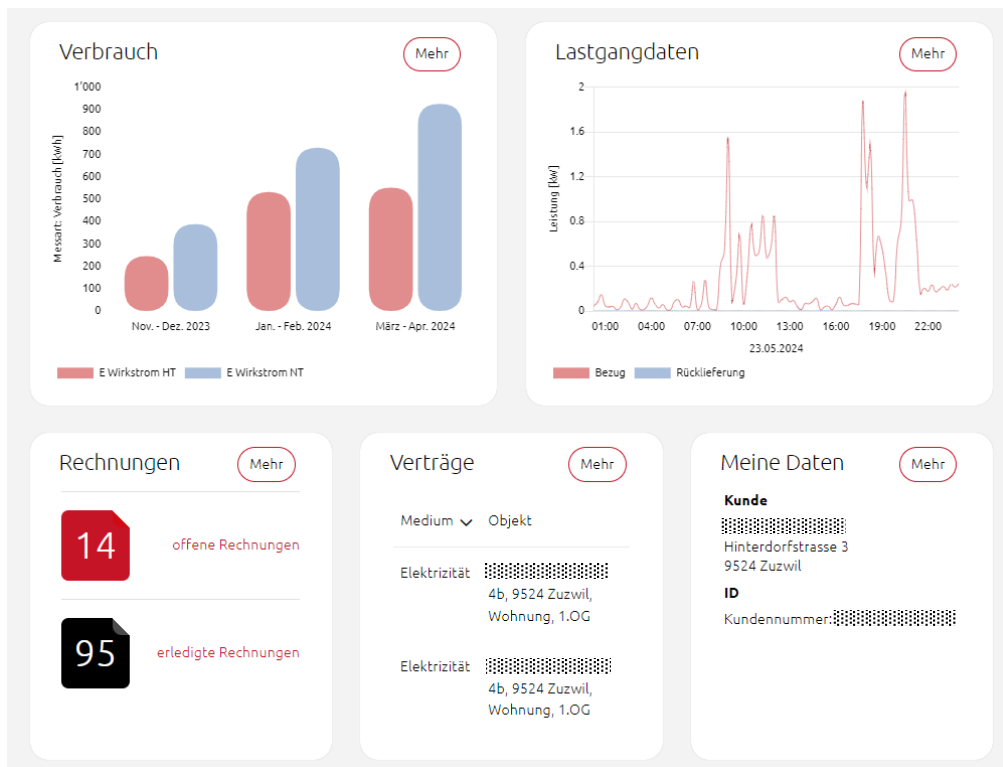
Verbrauch

Mehr

Messart: Verbrauch [kWh]

1'000
900
800
700
600
500
400
300
200
100
0

Nov. - Dez. 2023
Jan. - Feb. 2024
März - Apr. 2024

E Wirkstrom HT
E Wirkstrom NT

Lastgangdaten

Mehr

Leistung [kW]

2
1.6
1.2
0.8
0.4
0

01:00
04:00
07:00
10:00
13:00
16:00
19:00
22:00

23.05.2024

Bezug
Rücklieferung

Rechnungen

Mehr

14
offene Rechnungen

95
erledigte Rechnungen

Verträge

Mehr

Medium
Objekt

Elektrizität
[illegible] 4b, 9524 Zuzwil, Wohnung, 1.OG

Elektrizität
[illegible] 4b, 9524 Zuzwil, Wohnung, 1.OG

Meine Daten

Mehr

Kunde
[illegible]
Hinterdorfstrasse 3
9524 Zuzwil

ID
Kundennummer: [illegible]